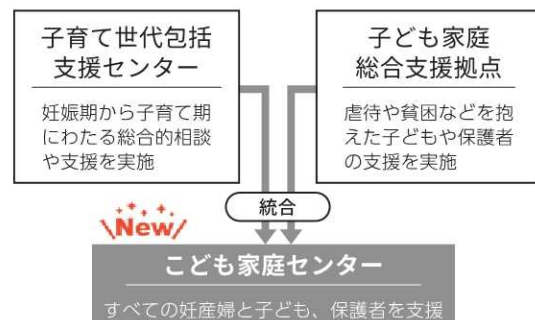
子育て世代包括支援センター

妊娠期から子育て期にわたる総合的相談や支援を実施

子ども家庭総合支援拠点

虐待や貧困などを抱えた子どもや保護者の支援を実施

統合

New

こども家庭センター

すべての妊産婦と子ども、保護者を支援